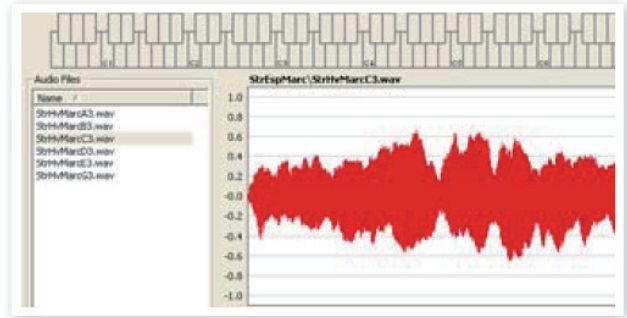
C1 C2 C3 C4 C5 C6

Audio Files

Name /

StrHvMarcA3.wav
StrHvMarcB3.wav
StrHvMarcC3.wav
StrHvMarcD3.wav
StrHvMarcE3.wav
StrHvMarcG3.wav

StrEspMarc\StrHvMarcC3.wav

1.0
0.8
0.6
0.4
0.2
-0.0
-0.2
-0.4
-0.6
-0.8
-1.0